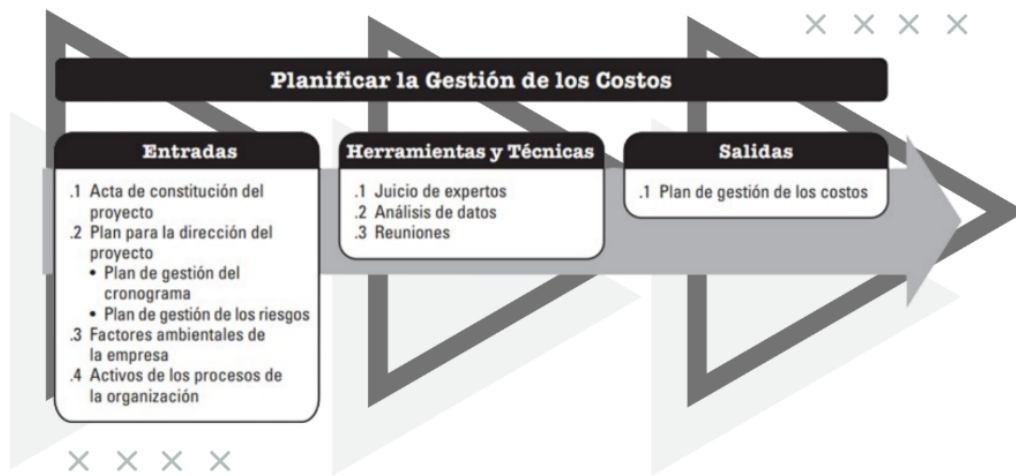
Planificar la Gestión de los Costos

Entradas

.1 Acta de constitución del proyecto
.2 Plan para la dirección del proyecto
• Plan de gestión del cronograma
• Plan de gestión de los riesgos
.3 Factores ambientales de la empresa
.4 Activos de los procesos de la organización

Herramientas y Técnicas

.1 Juicio de expertos
.2 Análisis de datos
.3 Reuniones

Salidas

.1 Plan de gestión de los costos